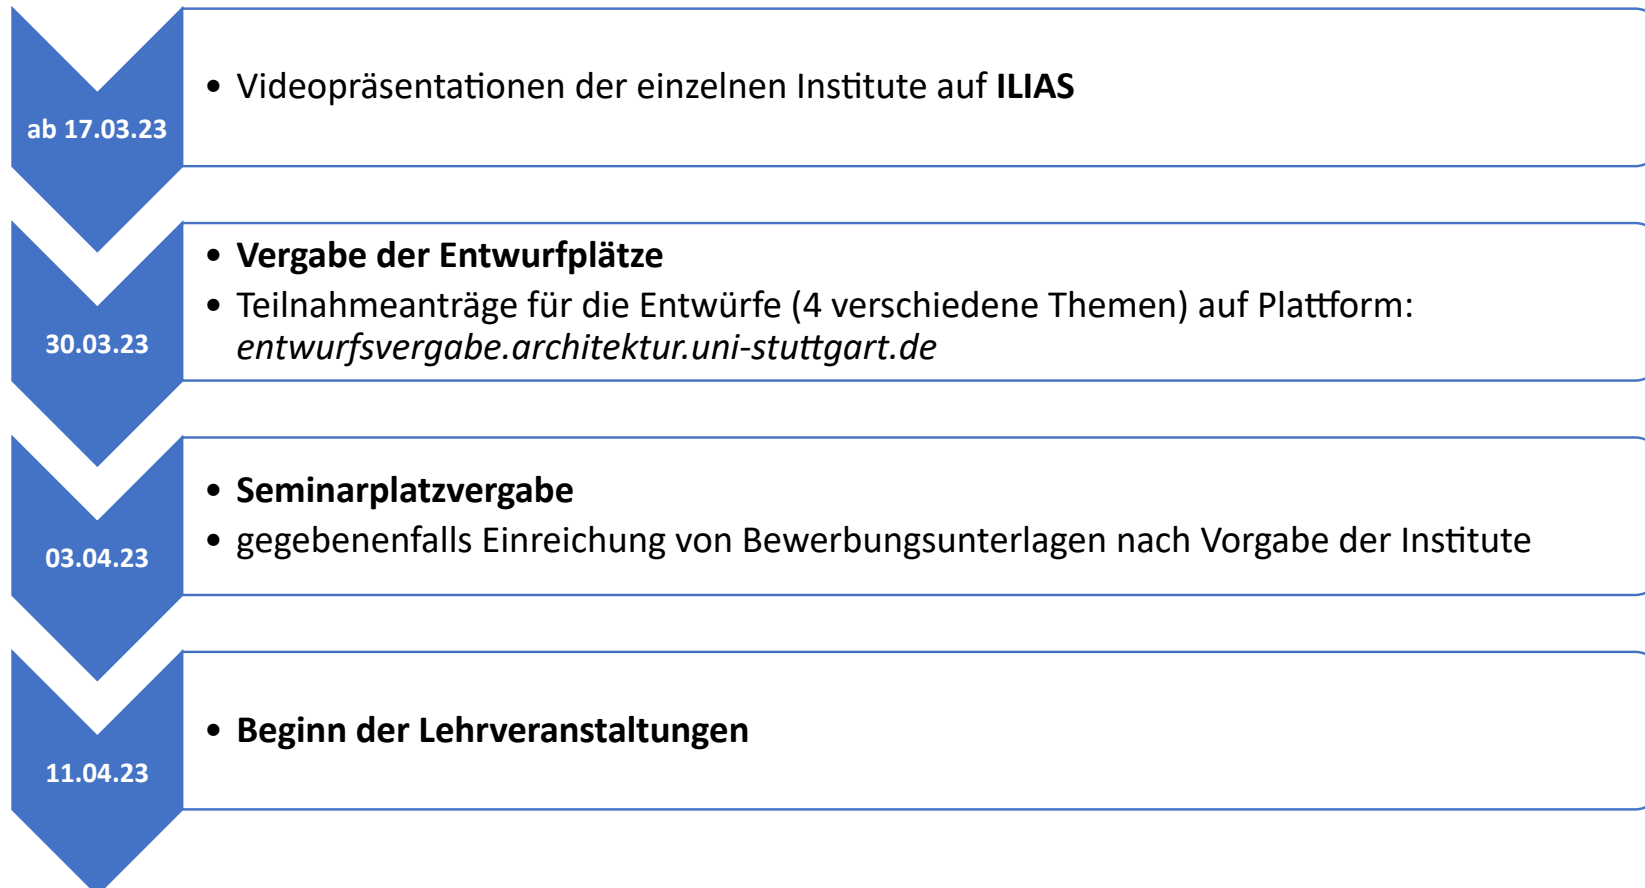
ab 17.03.23

• Videopräsentationen der einzelnen Institute auf **ILIAS**

30.03.23

• **Vergabe der Entwurfplätze**
• Teilnahmeanträge für die Entwürfe (4 verschiedene Themen) auf Plattform: *entwurfsvergabe.architektur.uni-stuttgart.de*

03.04.23

• **Seminarplatzvergabe**
• gegebenenfalls Einreichung von Bewerbungsunterlagen nach Vorgabe der Institute

11.04.23

• **Beginn der Lehrveranstaltungen**